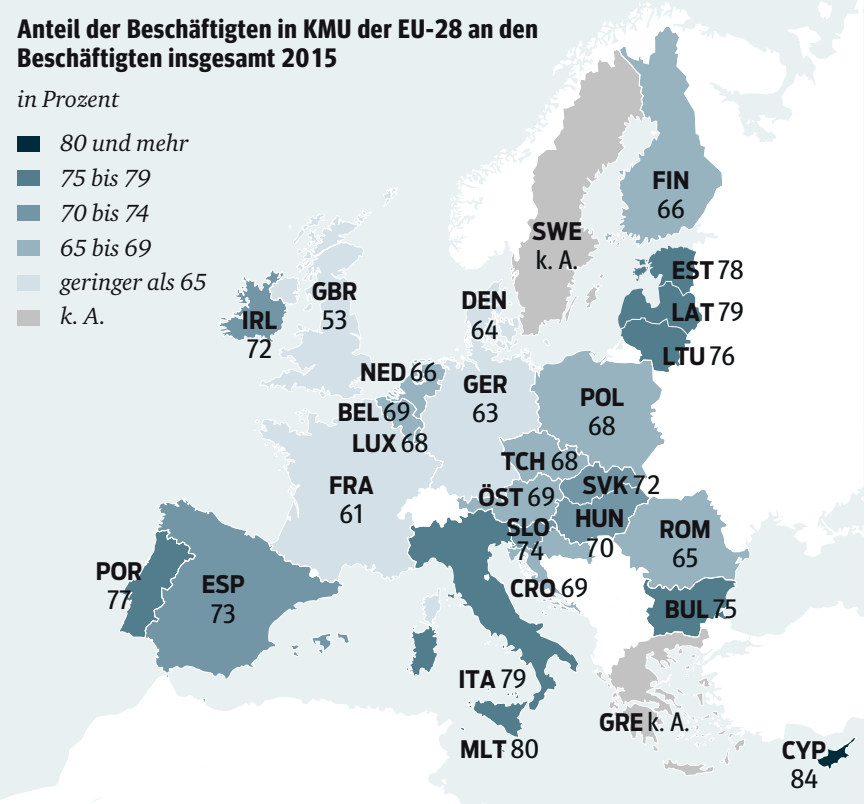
Anteil der Beschäftigten in KMU der EU-28 an den Beschäftigten insgesamt 2015

in Prozent

80 und mehr
75 bis 79
70 bis 74
65 bis 69
geringer als 65
k. A.

FIN 66
SWE k. A.
EST 78
LAT 79
LTU 76
DEN 64
GBR 53
IRL 72
NED 66
GER 63
POL 68
BEL 69
LUX 68
TCH 68
FRA 61
ÖST 69
SVK 72
HUN 70
SLO 74
ROM 65
CRO 69
POR 77
ESP 73
BUL 75
ITA 79
GRE k. A.
MLT 80
CYP 84